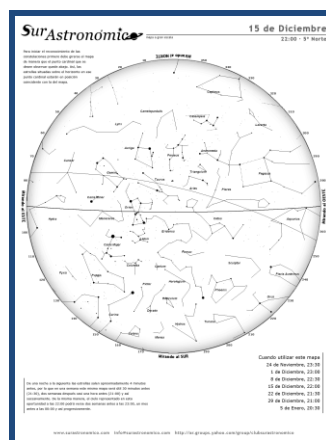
SurAstronómico

15 de Diciembre
22:00 - 5° Norte

Cuando utilizar este mapa
24 de Noviembre, 23:30
1 de Diciembre, 23:00
8 de Diciembre, 22:30
15 de Diciembre, 22:00
22 de Diciembre, 21:30
29 de Diciembre, 21:00
5 de Enero, 20:30

Mirando al NORTE

Mirando al SUR

Mirando al ESTE

Mirando al OESTE

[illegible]